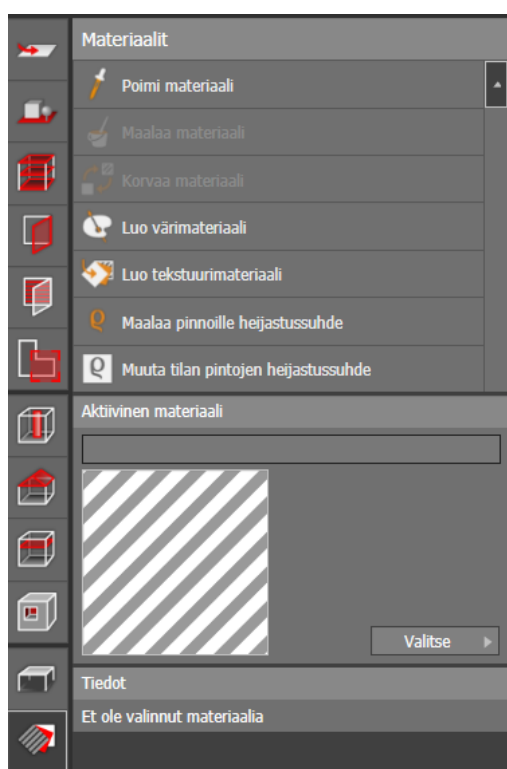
Materiaalit

Poimi materiaali

Maalaa materiaali

Korvaa materiaali

Luo värimateriaali

Luo tekstuurimateriaali

Maalaa pinnoille heijastussuhde

Muuta tilan pintojen heijastussuhde

Aktiivinen materiaali

Valitse

Tiedot

Et ole valinnut materiaalia